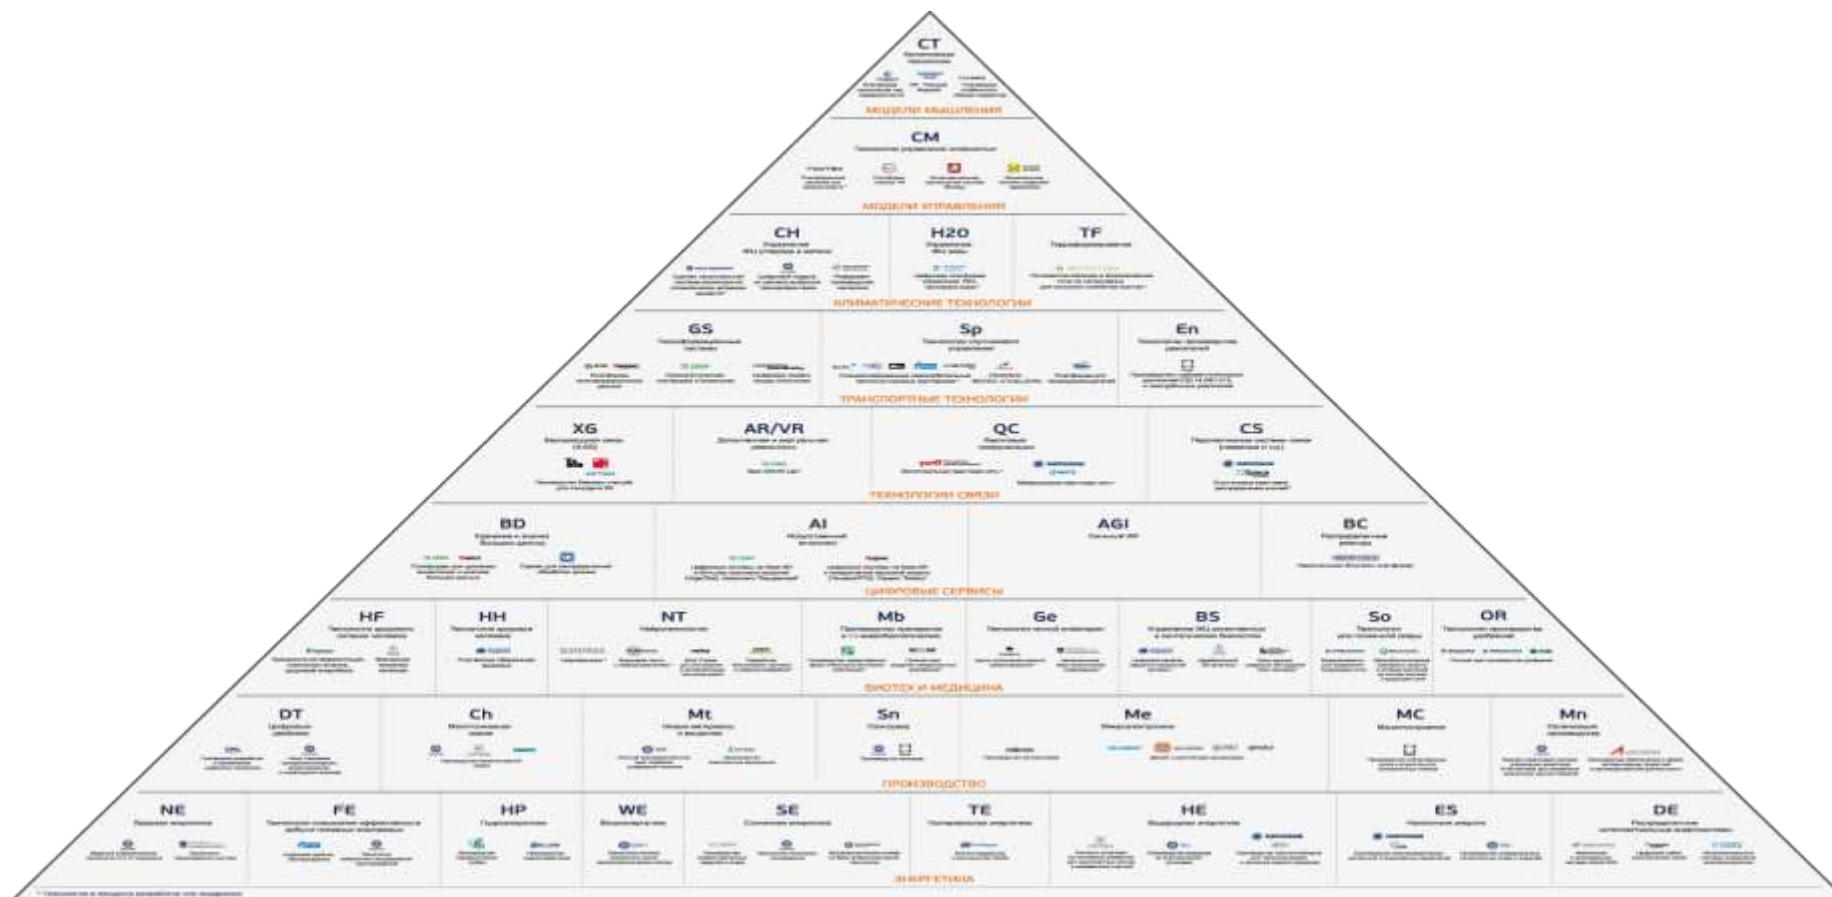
CT

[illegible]

МОДЕЛИ МЫШЛЕНИЯ

CM

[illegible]

МОДЕЛИ УПРАВЛЕНИЯ

CH

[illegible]

H2O

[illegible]

TF

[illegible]

КЛИМАТИЧЕСКИЕ ТЕХНОЛОГИИ

GS

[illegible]

Sp

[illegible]

En

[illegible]

ТРАНСПОРТНЫЕ ТЕХНОЛОГИИ

XG

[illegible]

AR/VR

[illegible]

QC

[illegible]

CS

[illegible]

ТЕХНОЛОГИИ СВЯЗИ

BD

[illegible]

AI

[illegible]

AGI

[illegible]

BC

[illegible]

ЦИФРОВЫЕ СЕРВИСЫ

HF

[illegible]

HH

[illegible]

NT

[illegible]

Mb

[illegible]

Ge

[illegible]

BS

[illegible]

So

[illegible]

OR

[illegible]

БИОТЕХ И МЕДИЦИНА

DT

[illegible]

Ch

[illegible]

Mt

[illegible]

Sn

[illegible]

Me

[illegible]

MC

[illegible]

Mn

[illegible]

ПРОИЗВОДСТВО

NE

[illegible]

FE

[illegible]

HP

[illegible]

WE

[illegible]

SE

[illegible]

TE

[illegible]

HE

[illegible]

ES

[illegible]

DE

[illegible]

ЭНЕРГЕТИКА

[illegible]